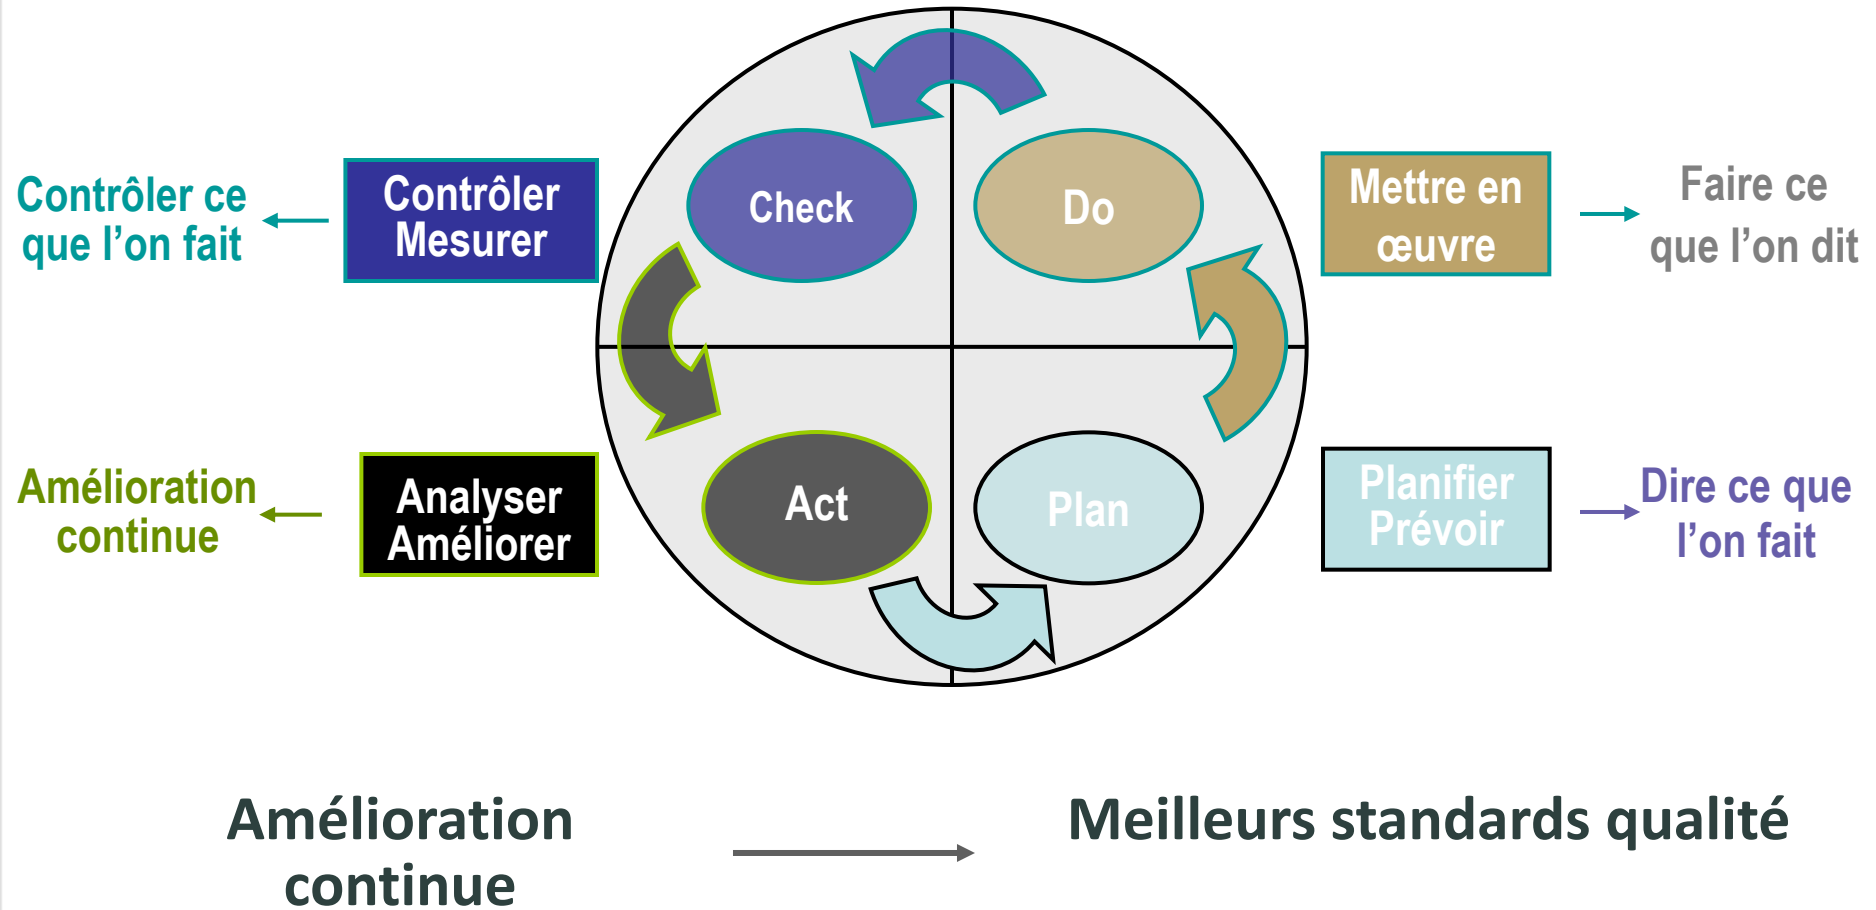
Contrôler ce que l'on fait

Contrôler Mesurer

Check

Do

Mettre en œuvre

Faire ce que l'on dit

Amélioration continue

Analyser Améliorer

Act

Plan

Planifier Prévoir

Dire ce que l'on fait

Amélioration continue

Meilleurs standards qualité